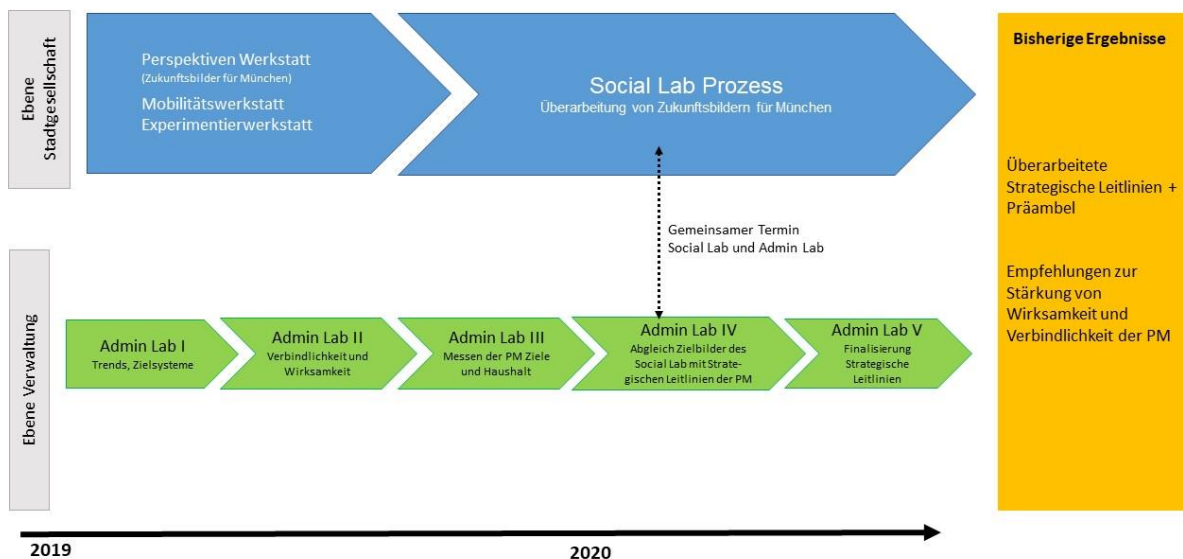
Ebene Stadtgesellschaft

Perspektiven Werkstatt
(Zukunftsbilder für München)
Mobilitätswerkstatt
Experimentierwerkstatt

Social Lab Prozess
Überarbeitung von Zukunftsbildern für München

Bisherige Ergebnisse

Überarbeitete Strategische Leitlinien + Präambel

Empfehlungen zur Stärkung von Wirksamkeit und Verbindlichkeit der PM

Gemeinsamer Termin
Social Lab und Admin Lab

Ebene Verwaltung

Admin Lab I
Trends, Zielsysteme

Admin Lab II
Verbindlichkeit und Wirksamkeit

Admin Lab III
Messen der PM Ziele und Haushalt

Admin Lab IV
Abgleich Zielbilder des Social Lab mit Strategischen Leitlinien der PM

Admin Lab V
Finalisierung Strategische Leitlinien

2019

2020